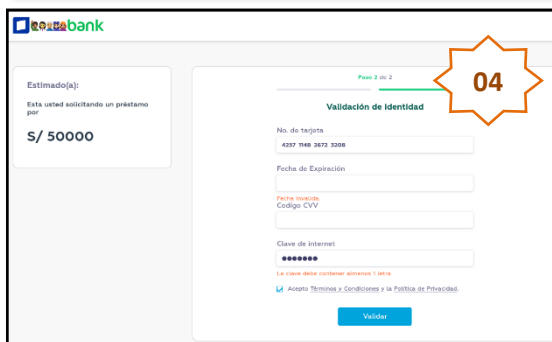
bank

Estimado(a):

Esta usted solicitando un préstamo por

S/ 50000

Paso 2 de 2

04

Validación de Identidad

No. de tarjeta

4237 1148 3673 3208

Fecha de Expiración

Fecha inválida.

Codigo CVV

Clave de internet

•••••••

La clave debe contener almenos 1 letra.

Acepto Términos y Condiciones y la Política de Privacidad.

Validar